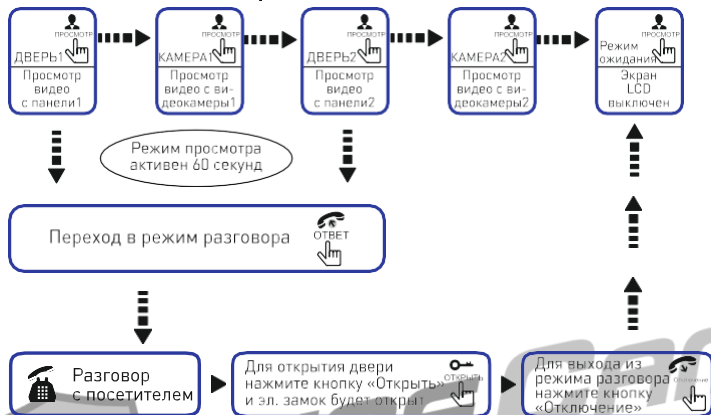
ДВЕРЬ1
ПРОСМОТР
Просмотр видео с панели1

КАМЕРА1
ПРОСМОТР
Просмотр видео с видеокамеры1

ДВЕРЬ2
ПРОСМОТР
Просмотр видео с панели2

КАМЕРА2
ПРОСМОТР
Просмотр видео с видеокамеры2

Режим ожидания
ПРОСМОТР
Экран LCD выключен

Режим просмотра активен 60 секунд

Переход в режим разговора
ОТВЕТ

Разговор с посетителем

Для открытия двери нажмите кнопку «Открыть» и эл. замок будет открыт
ОТКРЫТЬ

Для выхода из режима разговора нажмите кнопку «Отключение»
Отключение